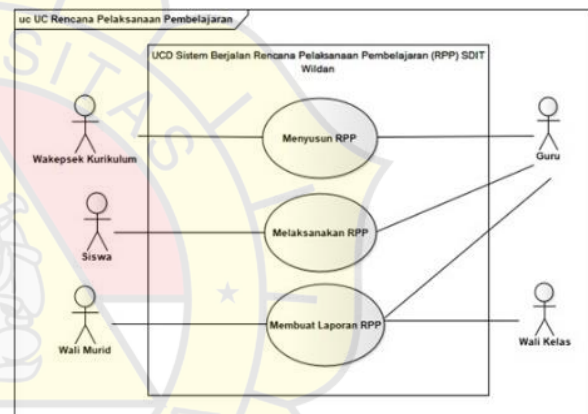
uc UC Rencana Pelaksanaan Pembelajaran

UCD Sistem Berjalan Rencana Pelaksanaan Pembelajaran (RPP) SDIT Wildan

Wakepsek Kurikulum

Menyusun RPP

Guru

Siswa

Melaksanakan RPP

Wali Murid

Membuat Laporan RPP

Wali Kelas